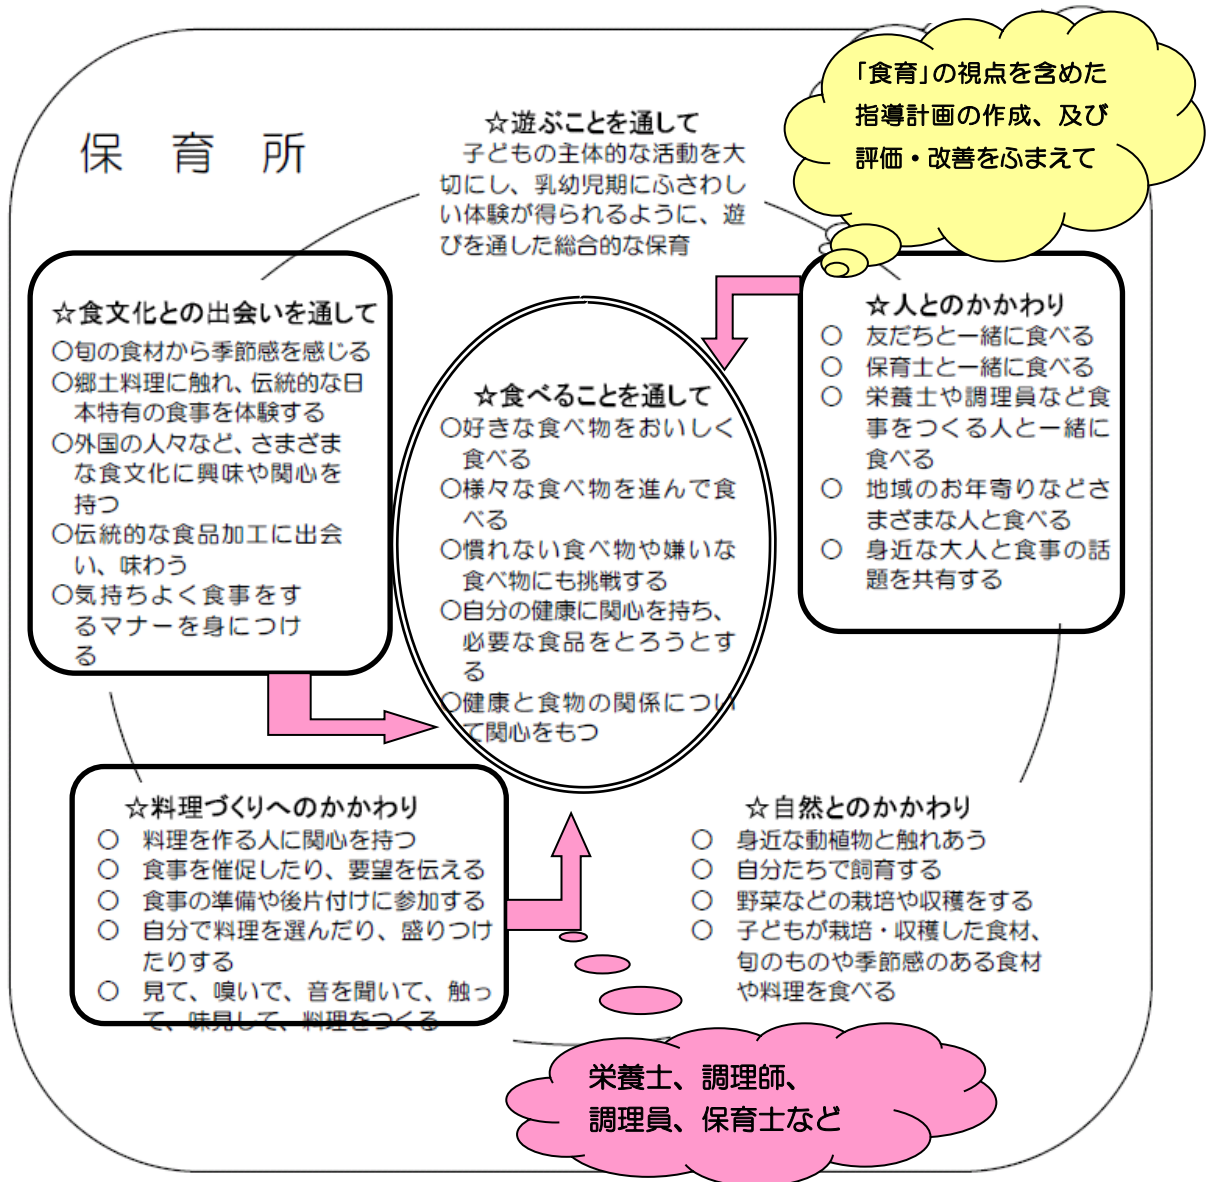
保　育　所

☆遊ぶことを通して
子どもの主体的な活動を大切にし、乳幼児期にふさわしい体験が得られるように、遊びを通した総合的な保育

「食育」の視点を含めた指導計画の作成、及び評価・改善をふまえて

☆食文化との出会いを通して
○旬の食材から季節感を感じる
○郷土料理に触れ、伝統的な日本特有の食事を体験する
○外国の人々など、さまざまな食文化に興味や関心を持つ
○伝統的な食品加工に出会い、味わう
○気持ちよく食事をするマナーを身につける

☆食べることを通して
○好きな食べ物をおいしく食べる
○様々な食べ物を進んで食べる
○慣れない食べ物や嫌いな食べ物にも挑戦する
○自分の健康に関心を持ち、必要な食品をとろうとする
○健康と食物の関係について関心をもつ

☆人とのかかわり
○ 友だちと一緒に食べる
○ 保育士と一緒に食べる
○ 栄養士や調理員など食事をつくる人と一緒に食べる
○ 地域のお年寄りなどさまざまな人と食べる
○ 身近な大人と食事の話題を共有する

☆料理づくりへのかかわり
○ 料理を作る人に関心を持つ
○ 食事を催促したり、要望を伝える
○ 食事の準備や後片付けに参加する
○ 自分で料理を選んだり、盛りつけたりする
○ 見て、嗅いで、音を聞いて、触って、味見して、料理をつくる

☆自然とのかかわり
○ 身近な動植物と触れあう
○ 自分たちで飼育する
○ 野菜などの栽培や収穫をする
○ 子どもが栽培・収穫した食材、旬のものや季節感のある食材や料理を食べる

栄養士、調理師、
調理員、保育士など